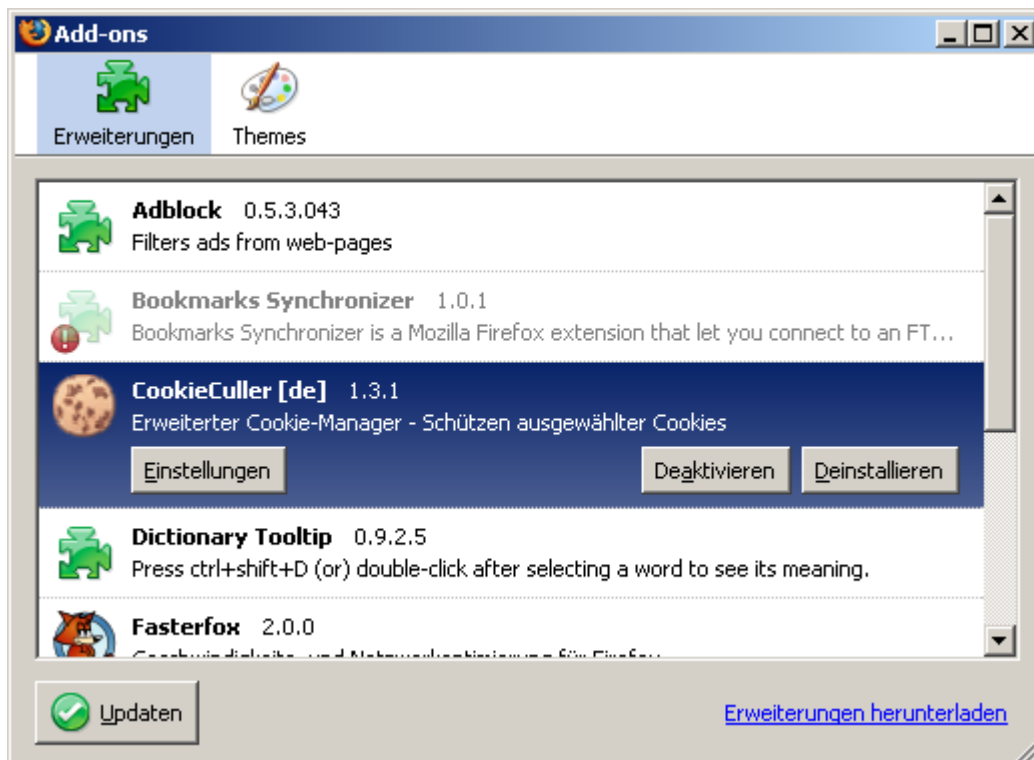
Add-ons

Erweiterungen

Themes

Adblock 0.5.3.043
Filters ads from web-pages

Bookmarks Synchronizer 1.0.1
Bookmarks Synchronizer is a Mozilla Firefox extension that let you connect to an FT...

CookieCuller [de] 1.3.1
Erweiterter Cookie-Manager - Schützen ausgewählter Cookies

Einstellungen

Deaktivieren

Deinstallieren

Dictionary Tooltip 0.9.2.5
Press ctrl+shift+D (or) double-click after selecting a word to see its meaning.

Fasterfox 2.0.0
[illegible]

Updaten

Erweiterungen herunterladen